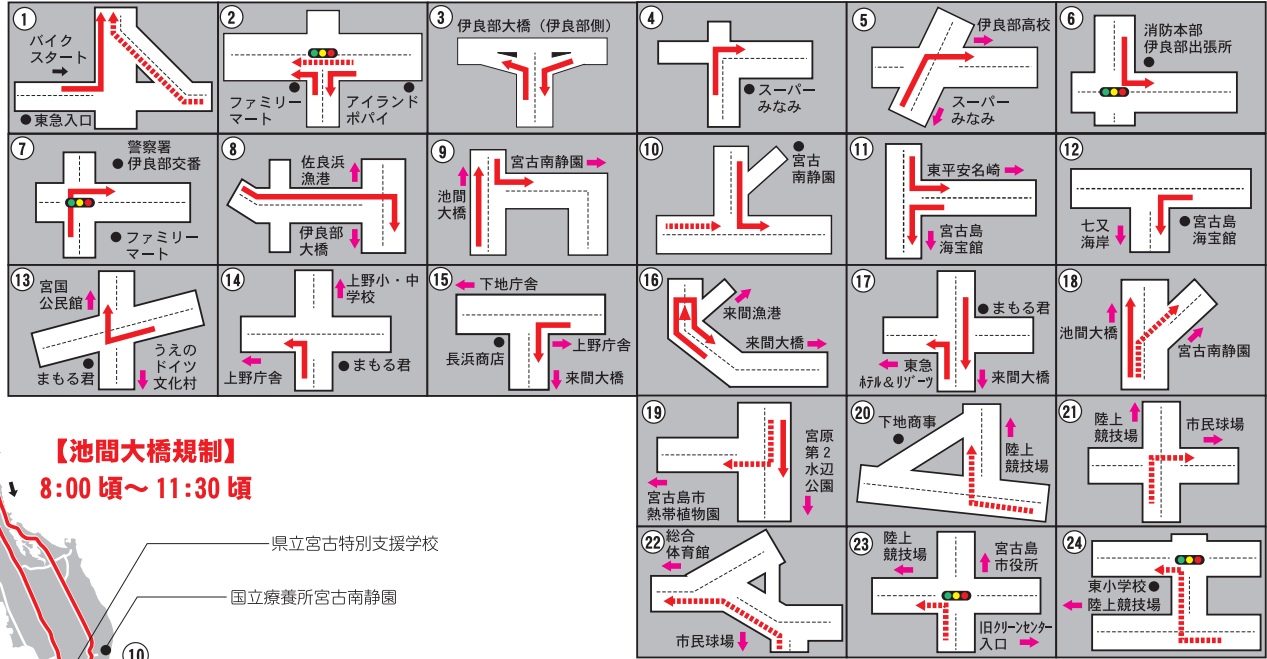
1
バイク
スタート
● 東急入口

2
ファミリー
マート
●
● アイランド
ポパイ

3
伊良部大橋（伊良部側）

4
● スーパー
みなみ

5
伊良部高校
スーパー
みなみ

6
消防本部
伊良部出張所
●

7
警察署
● 伊良部交番
● ファミリー
マート

8
佐良浜
漁港
伊良部
大橋

9
宮古南静園
池間
大橋

10
● 宮古
南静園

11
東平安名崎
宮古島
海宝館

12
七又
海岸
● 宮古島
海宝館

13
宮国
公民館
●
まもる君
うえの
ドイツ
文化村

14
上野小・中
学校
● まもる君
上野庁舎

15
下地庁舎
●
長浜商店
上野庁舎
来間大橋

16
来間漁港
来間大橋

17
● まもる君
東急
ﾎﾃﾙ＆ﾘｿﾞｰﾂ
来間大橋

18
池間大橋
宮古南静園

【池間大橋規制】
8:00 頃〜 11:30 頃

県立宮古特別支援学校
国立療養所宮古南静園
10

19
宮原
第2
水辺
公園
宮古島市
熱帯植物園

20
下地商事
●
陸上
競技場

21
陸上
競技場
市民球場

22
総合
体育館
市民球場

23
陸上
競技場
宮古島
市役所
旧クリーンセンター
入口

24
東小学校 ●
陸上競技場